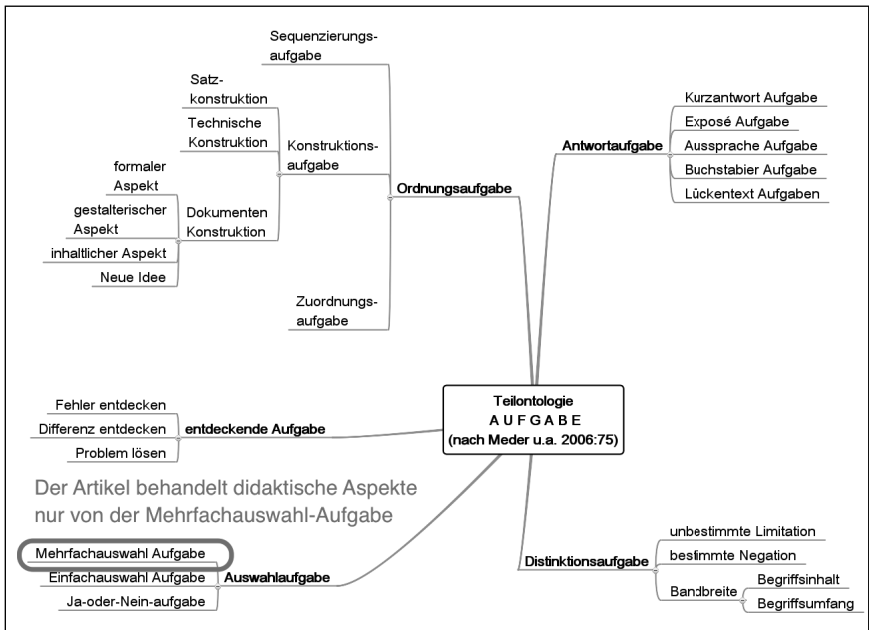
Sequenzierungsaufgabe

Satzkonstruktion

Technische Konstruktion

Konstruktionsaufgabe

formaler Aspekt

gestalterischer Aspekt

Dokumenten Konstruktion

inhaltlicher Aspekt

Neue Idee

Ordnungsaufgabe

Zuordnungsaufgabe

Kurzantwort Aufgabe

Exposé Aufgabe

Antwortaufgabe

Aussprache Aufgabe

Buchstabier Aufgabe

Lückentext Aufgaben

Teilontologie
A U F G A B E
(nach Meder u.a. 2006:75)

Fehler entdecken

Differenz entdecken

entdeckende Aufgabe

Problem lösen

Der Artikel behandelt didaktische Aspekte nur von der Mehrfachauswahl-Aufgabe

Mehrfachauswahl Aufgabe

Einfachauswahl Aufgabe

Auswahlaufgabe

Ja-oder-Nein-aufgabe

unbestimmte Limitation

Distinktionsaufgabe

bestimmte Negation

Bandbreite

Begriffsinhalt

Begriffsumfang